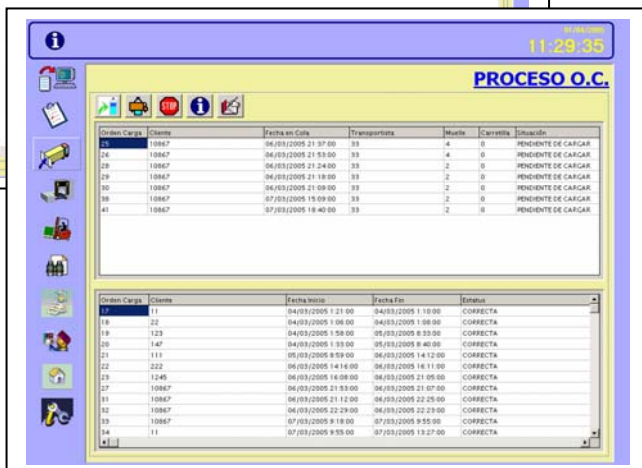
11:29:35

PROCESO O.C.

| Orden Carga | Cliente | Fecha en Cola | Transportista | Muelle | Carretilla | Situación |
|---|---|---|---|---|---|---|
| 25 | 10867 | 06/03/2005 21:37:00 | 33 | 4 | 0 | PENDIENTE DE CARGAR |
| 26 | 10867 | 06/03/2005 21:53:00 | 33 | 4 | 0 | PENDIENTE DE CARGAR |
| 28 | 10867 | 06/03/2005 21:24:00 | 33 | 2 | 0 | PENDIENTE DE CARGAR |
| 29 | 10867 | 06/03/2005 21:18:00 | 33 | 2 | 0 | PENDIENTE DE CARGAR |
| 30 | 10867 | 06/03/2005 21:09:00 | 33 | 2 | 0 | PENDIENTE DE CARGAR |
| 38 | 10867 | 07/03/2005 15:09:00 | 33 | 2 | 0 | PENDIENTE DE CARGAR |
| 41 | 10867 | 07/03/2005 18:40:00 | 33 | 2 | 0 | PENDIENTE DE CARGAR |

| Orden Carga | Cliente | Fecha Inicio | Fecha Fin | Estatus |
|---|---|---|---|---|
| 17 | 11 | 04/03/2005 1:21:00 | 04/03/2005 1:10:00 | CORRECTA |
| 18 | 22 | 04/03/2005 1:06:00 | 04/03/2005 1:08:00 | CORRECTA |
| 19 | 123 | 04/03/2005 1:58:00 | 05/03/2005 8:33:00 | CORRECTA |
| 20 | 147 | 04/03/2005 1:33:00 | 05/03/2005 8:40:00 | CORRECTA |
| 21 | 111 | 05/03/2005 8:59:00 | 06/03/2005 14:12:00 | CORRECTA |
| 22 | 222 | 06/03/2005 14:16:00 | 06/03/2005 16:11:00 | CORRECTA |
| 23 | 1245 | 06/03/2005 16:08:00 | 06/03/2005 21:05:00 | CORRECTA |
| 27 | 10867 | 06/03/2005 21:53:00 | 06/03/2005 21:07:00 | CORRECTA |
| 31 | 10867 | 06/03/2005 21:12:00 | 06/03/2005 22:25:00 | CORRECTA |
| 32 | 10867 | 06/03/2005 22:29:00 | 06/03/2005 22:23:00 | CORRECTA |
| 33 | 10867 | 07/03/2005 9:18:00 | 07/03/2005 9:55:00 | CORRECTA |
| 34 | 11 | 07/03/2005 9:55:00 | 07/03/2005 13:27:00 | CORRECTA |